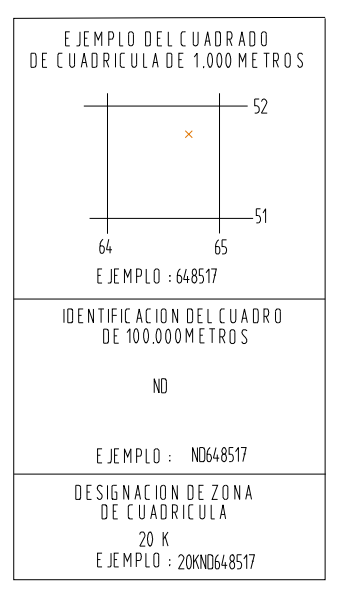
EJEMPLO DEL CUADRADO DE CUADRICULA DE 1.000 METROS

52

51

64

65

EJEMPLO : 648517

IDENTIFICACION DEL CUADRO DE 100.000 METROS

ND

EJEMPLO : ND648517

DESIGNACION DE ZONA DE CUADRICULA

20 K

EJEMPLO : 20KND648517